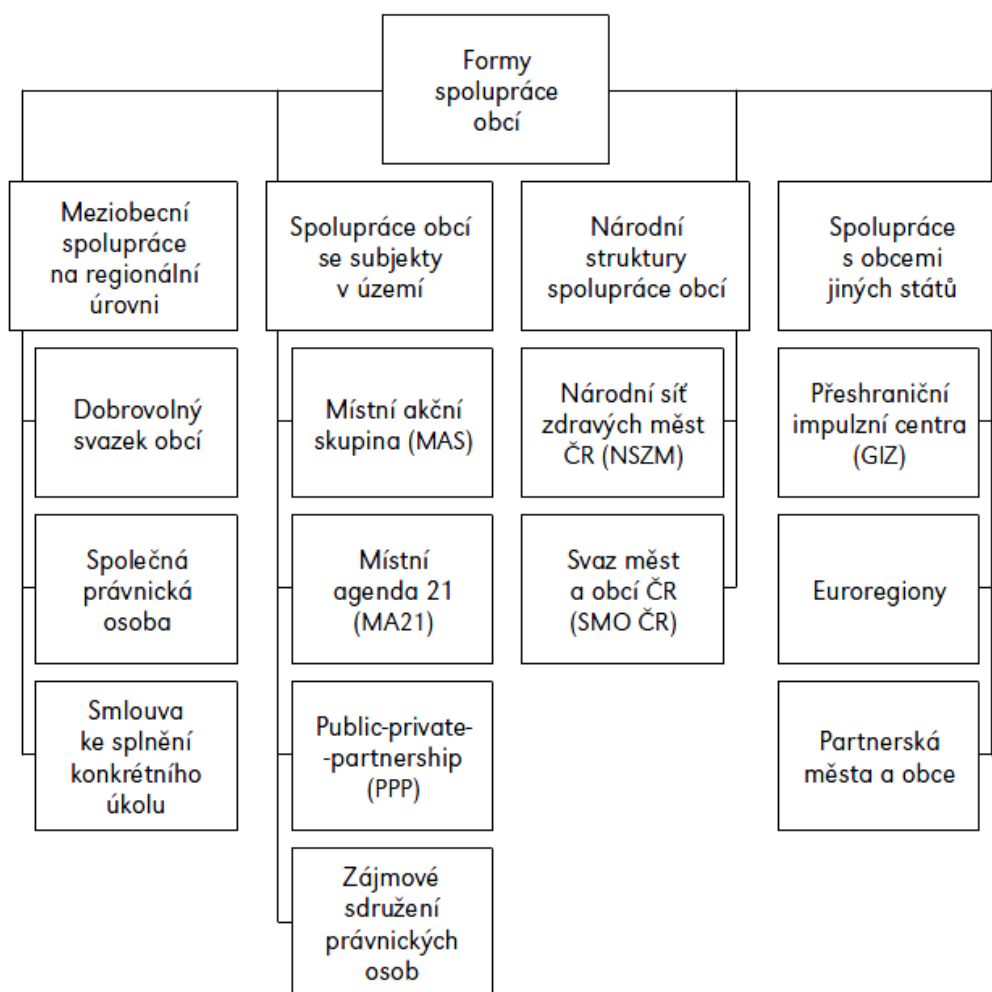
Formy spolupráce obcí

Meziobecní spolupráce na regionální úrovni

Dobrovolný svazek obcí

Společná právnická osoba

Smlouva ke splnění konkrétního úkolu

Spolupráce obcí se subjekty v území

Místní akční skupina (MAS)

Místní agenda 21 (MA21)

Public-private-partnership (PPP)

Zájmové sdružení právnických osob

Národní struktury spolupráce obcí

Národní síť zdravých měst ČR (NSZM)

Svaz měst a obcí ČR (SMO ČR)

Spolupráce s obcemi jiných států

Přeshraniční impulzní centra (GIZ)

Euroregiony

Partnerská města a obce